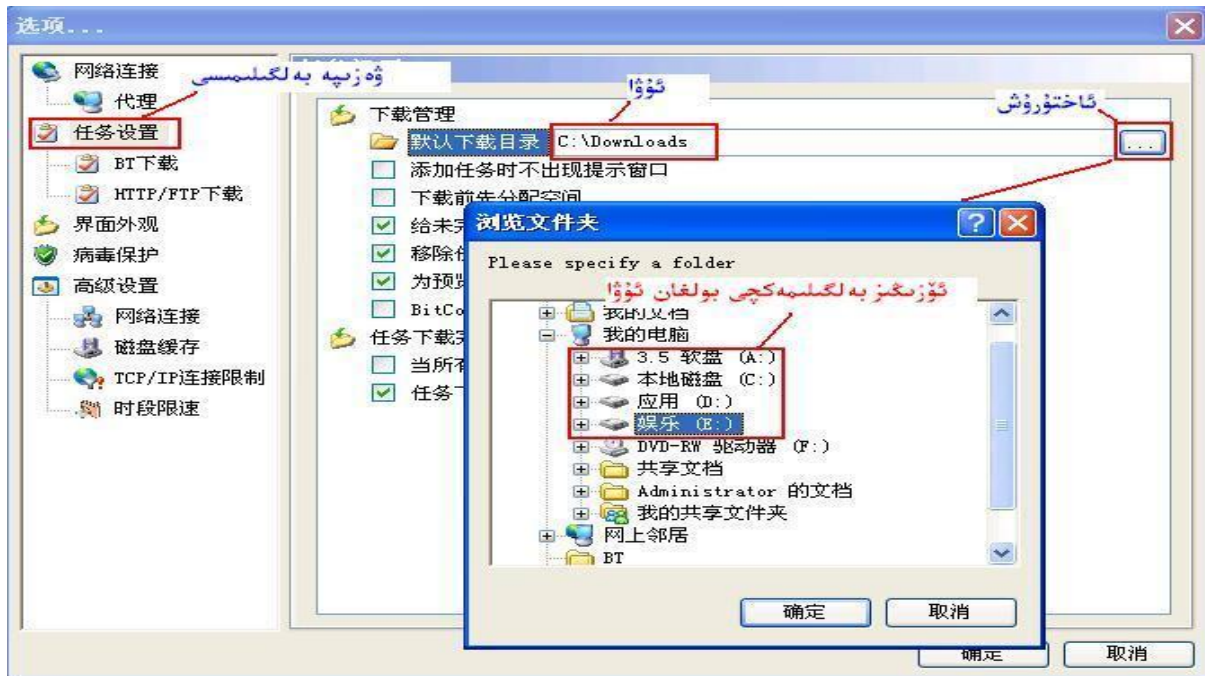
选项...

网络连接
代理
任务设置
BT下载
HTTP/FTP下载
界面外观
病毒保护
高级设置
网络连接
磁盘缓存
TCP/IP连接限制
时段限速

ۋەزىپە بەلگىلىمىسى

ئۇۋا

ئاختۇرۇش

下载管理
默认下载目录 C:\Downloads
...
添加任务时不出现提示窗口
下载前先分配空间
给未完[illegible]
移除任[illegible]
为预览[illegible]
BitCo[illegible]
任务下载完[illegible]
当所有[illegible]
任务下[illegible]

浏览文件夹
Please specify a folder

ئۆزىڭىز بەلگىلىمەكچى بولغان ئۇۋا

我的文档
我的电脑
3.5 软盘 (A:)
本地磁盘 (C:)
应用 (D:)
娱乐 (E:)
DVD-RW 驱动器 (F:)
共享文档
Administrator 的文档
我的共享文件夹
网上邻居
BT

确定
取消

确定
取消